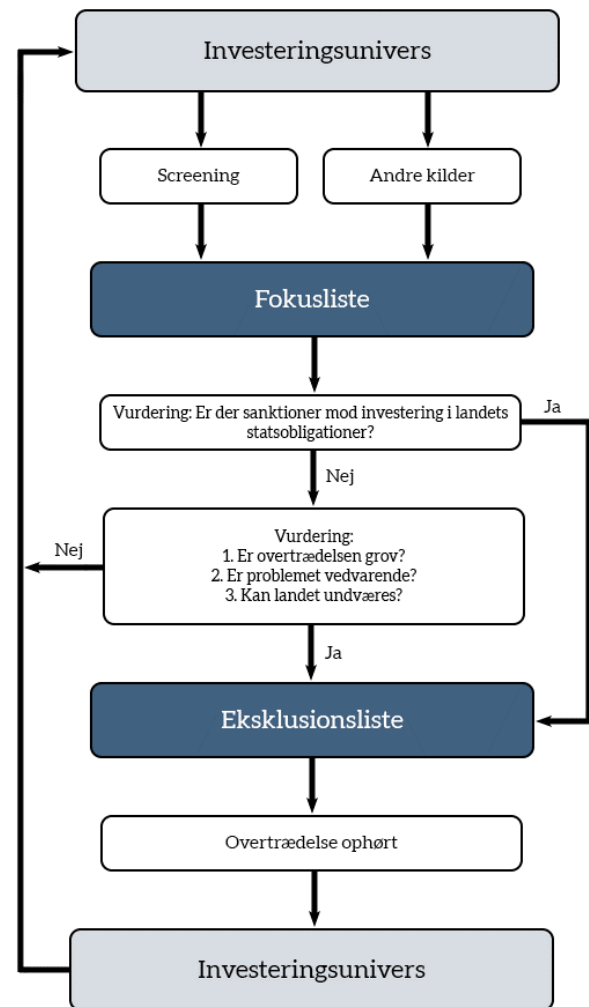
Investeringsunivers

Screening

Andre kilder

Fokusliste

Vurdering: Er der sanktioner mod investering i landets statsobligationer?

Ja

Nej

Vurdering:
1. Er overtrædelsen grov?
2. Er problemet vedvarende?
3. Kan landet undværes?

Nej

Ja

Eksklusionsliste

Overtrædelse ophørt

Investeringsunivers